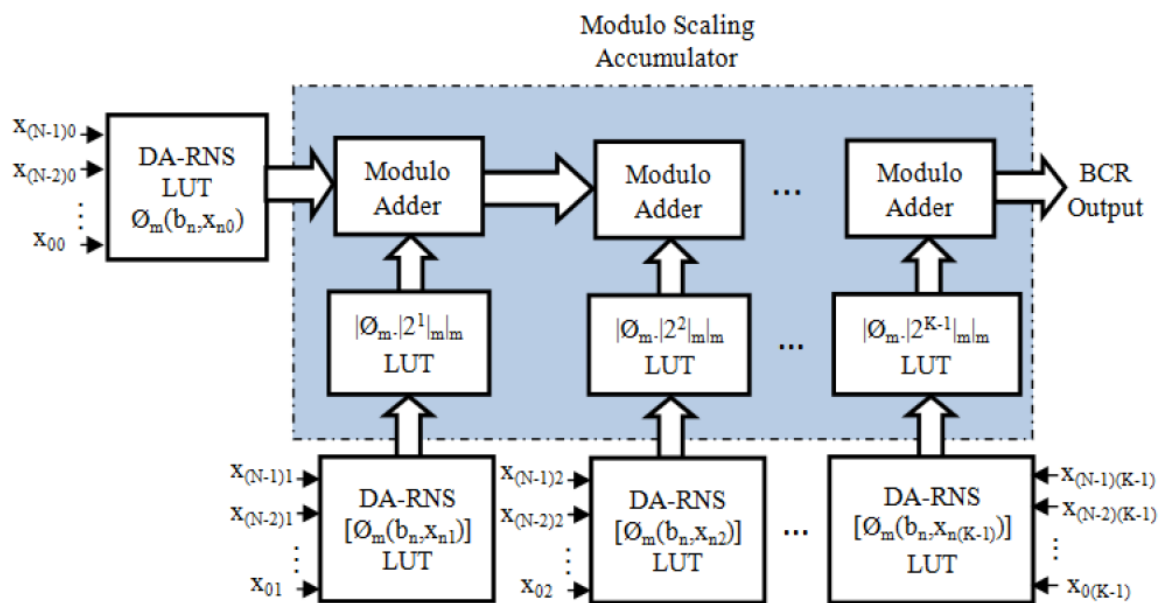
Modulo Scaling Accumulator

$x_{(N-1)0}$
$x_{(N-2)0}$
$\vdots$
$x_{00}$

DA-RNS LUT $Ø_m(b_n, x_{n0})$

Modulo Adder

Modulo Adder

...

Modulo Adder

BCR Output

$|Ø_m.|2^1|_m|_m$ LUT

$|Ø_m.|2^2|_m|_m$ LUT

...

$|Ø_m.|2^{K-1}|_m|_m$ LUT

$x_{(N-1)1}$
$x_{(N-2)1}$
$\vdots$
$x_{01}$

DA-RNS $[Ø_m(b_n, x_{n1})]$ LUT

$x_{(N-1)2}$
$x_{(N-2)2}$
$\vdots$
$x_{02}$

DA-RNS $[Ø_m(b_n, x_{n2})]$ LUT

...

DA-RNS $[Ø_m(b_n, x_{n(K-1)})]$ LUT

$x_{(N-1)(K-1)}$
$x_{(N-2)(K-1)}$
$\vdots$
$x_{0(K-1)}$